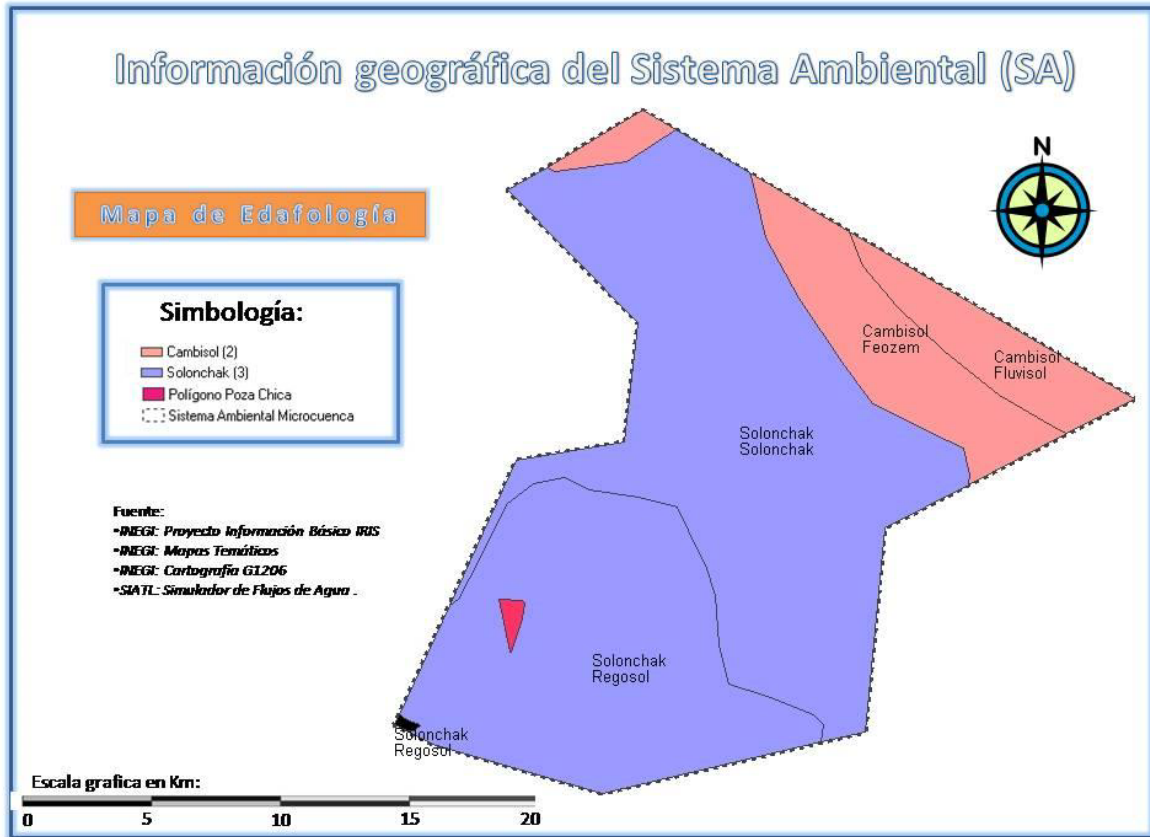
Información geográfica del Sistema Ambiental (SA)

Mapa de Edafología

N

Simbología:

Cambisol (2)
Solonchak (3)
Polígono Poza Chica
Sistema Ambiental Microcuenca

Fuente:
•INEGI: Proyecto Información Básico IRIS
•INEGI: Mapas Temáticos
•INEGI: Cartografía G1206
•SIATL: Simulador de Flujos de Agua .

Cambisol Feozem

Cambisol Fluvisol

Solonchak Solonchak

Solonchak Regosol

Solonchak Regosol

Escala grafica en Km:
0 5 10 15 20